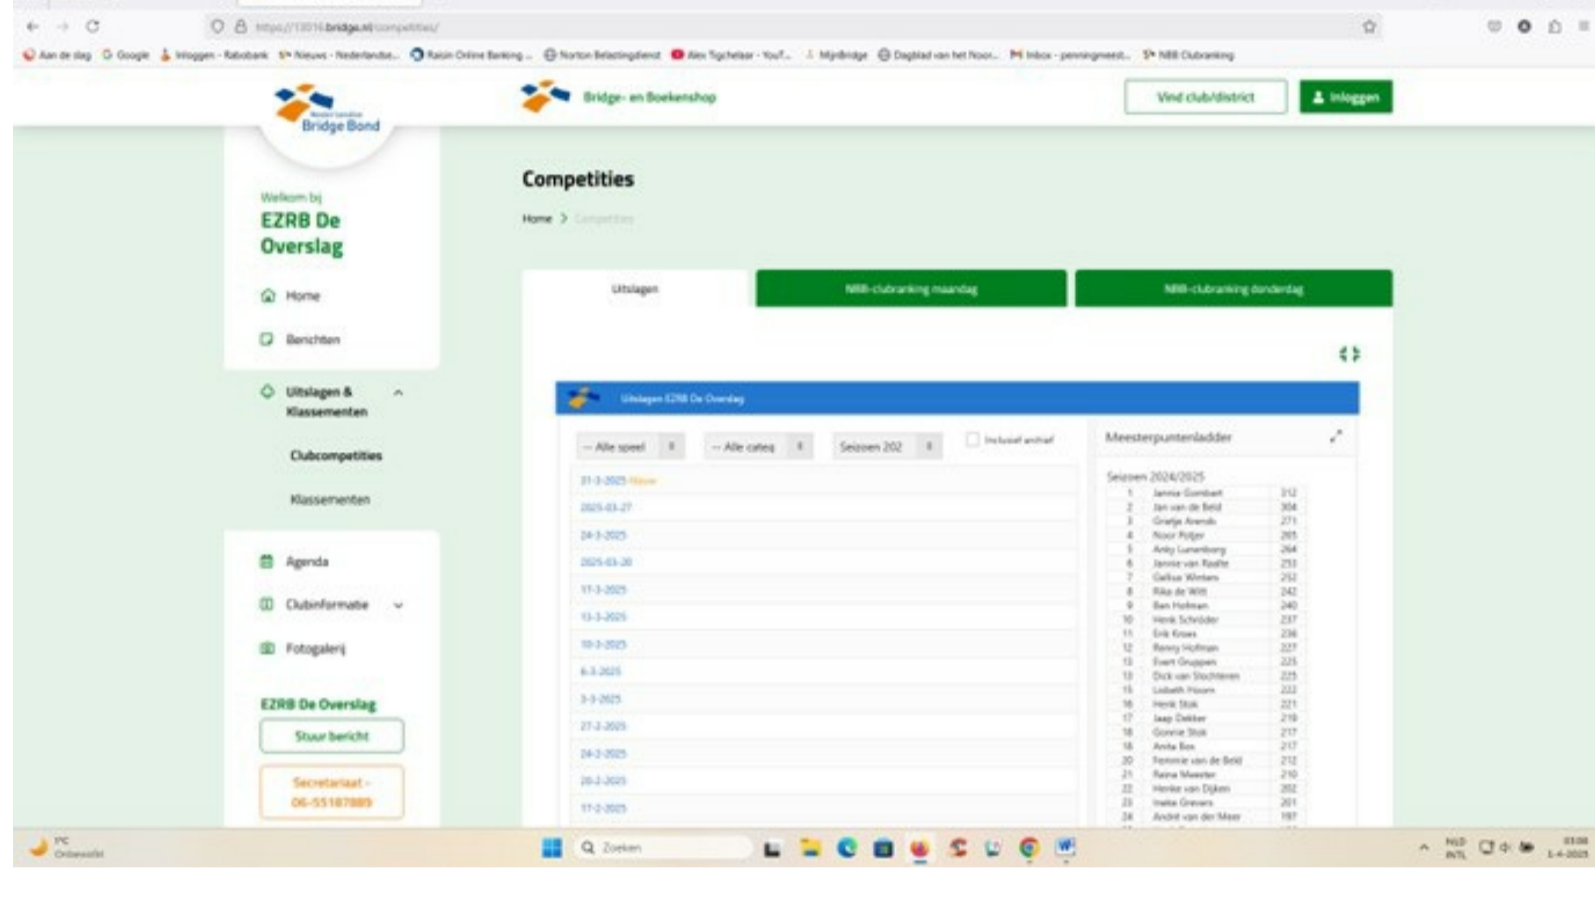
https://13016.bridge.nl/competities/

Aan de slag Google Inloggen - Rabobank Nieuws - Nederlandse... Raisin Online Banking ... Norton Belastingdienst Alex Tigchelaar - YouT... MijnBridge Dagblad van het Noor... Inbox - penningmeest... NBB Clubranking

Bridge Bond

Bridge- en Boekenshop

Vind club/district

Inloggen

Welkom bij
EZRB De Overslag

Home

Berichten

Uitslagen & Klassementen

Clubcompetities

Klassementen

Agenda

Clubinformatie

Fotogalerij

EZRB De Overslag

Stuur bericht

Secretariaat - 06-55187889

Competities

Home > Competities

Uitslagen

NBB-clubranking maandag

NBB-clubranking donderdag

Uitslagen EZRB De Overslag

-- Alle speel

-- Alle categ

Seizoen 202

Inclusief archief

31-3-2025 Nieuw
2025-03-27
24-3-2025
2025-03-20
17-3-2025
13-3-2025
10-3-2025
6-3-2025
3-3-2025
27-2-2025
24-2-2025
20-2-2025
17-2-2025

Meesterpuntenladder

Seizoen 2024/2025

| | | |
|---|---|---|
| 1 | Jannie Gombert | 312 |
| 2 | Jan van de Beld | 304 |
| 3 | Gratja Arends | 271 |
| 4 | Noor Potjer | 265 |
| 5 | Anky Lunenborg | 264 |
| 6 | Jannie van Raalte | 253 |
| 7 | Gellius Winters | 252 |
| 8 | Rika de Witt | 242 |
| 9 | Ben Hofman | 240 |
| 10 | Henk Schröder | 237 |
| 11 | Erik Kroes | 236 |
| 12 | Renny Hofman | 227 |
| 13 | Evert Gruppen | 225 |
| 13 | Dick van Stochteren | 225 |
| 15 | Lisbeth Hoorn | 222 |
| 16 | Henk Stok | 221 |
| 17 | Jaap Dekker | 219 |
| 18 | Gonnie Stok | 217 |
| 18 | Anita Bos | 217 |
| 20 | Femmie van de Beld | 212 |
| 21 | Reina Meester | 210 |
| 22 | Henke van Dijken | 202 |
| 23 | Ineke Grevers | 201 |
| 24 | André van der Meer | 197 |

9°C Onbewolkt

Zoeken

NLD INTL

1-4-2025